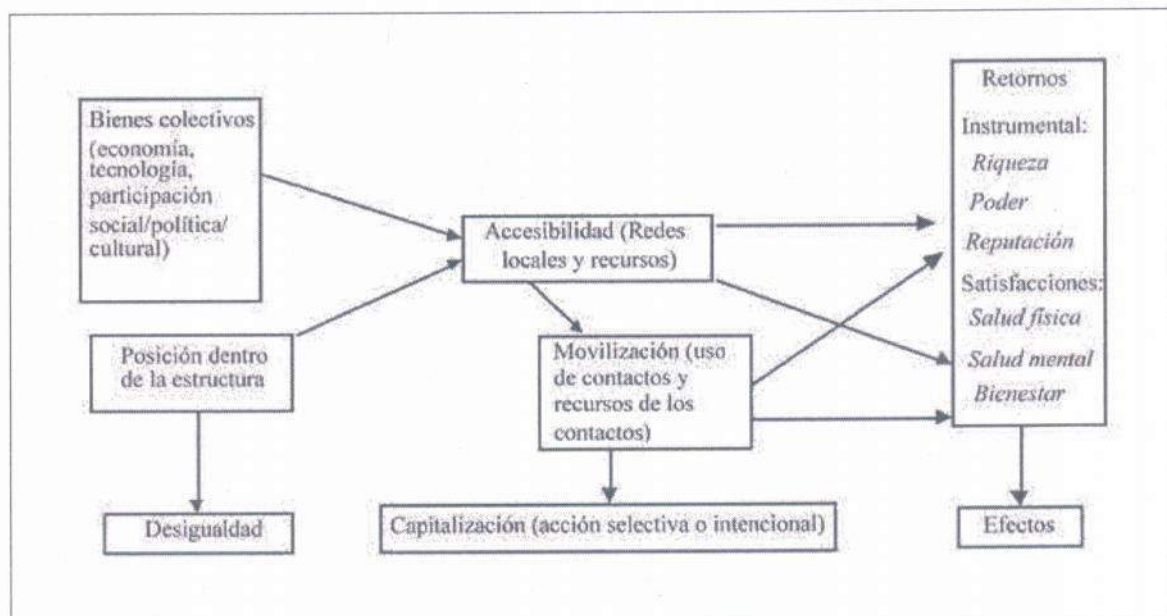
Bienes colectivos (economía, tecnología, participación social/política/ cultural)

Posición dentro de la estructura

Desigualdad

Accesibilidad (Redes locales y recursos)

Movilización (uso de contactos y recursos de los contactos)

Capitalización (acción selectiva o intencional)

Retornos

Instrumental:

*Riqueza*

*Poder*

*Reputación*

Satisfacciones:

*Salud física*

*Salud mental*

*Bienestar*

Efectos